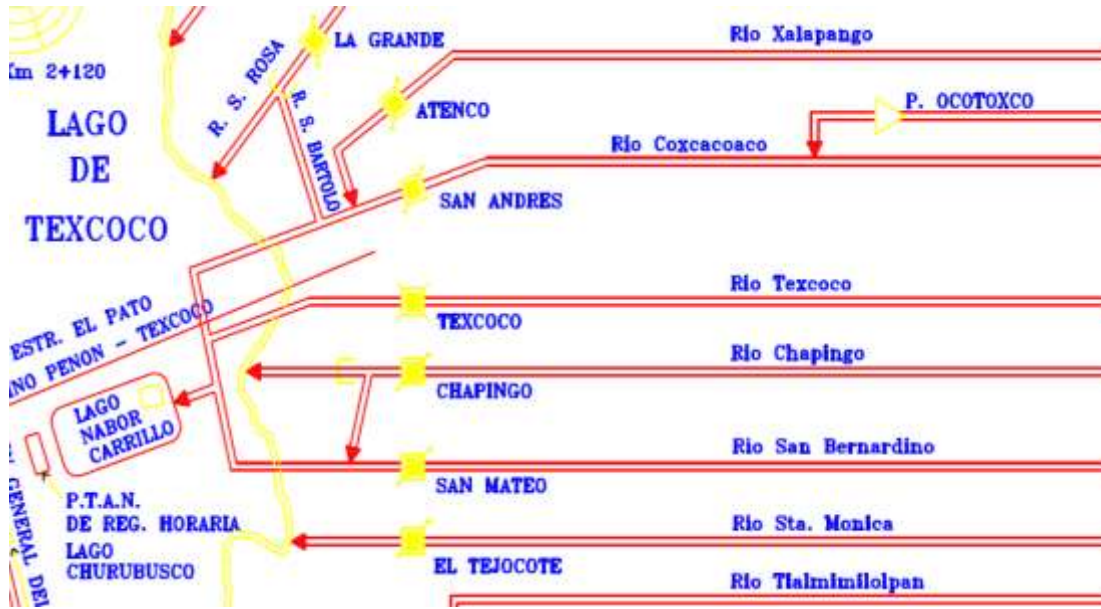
Km 2+120

LAGO DE TEXCOCO

R. S. ROSA

LA GRANDE

Rio Xalapango

R. S. BARTOLO

ATENCO

P. OCOTOXCO

Rio Coxcacoaco

SAN ANDRES

Rio Texcoco

ESTR. EL PATO

NO PENON - TEXCOCO

TEXCOCO

Rio Chapingo

CHAPINGO

LAGO NABOR CARRILLO

Rio San Bernardino

SAN MATEO

GENERAL DEL

P.T.A.N. DE REG. HORARIA

LAGO CHURUBUSCO

Rio Sta. Monica

EL TEJOCOTE

Rio Tlalmimilolpan